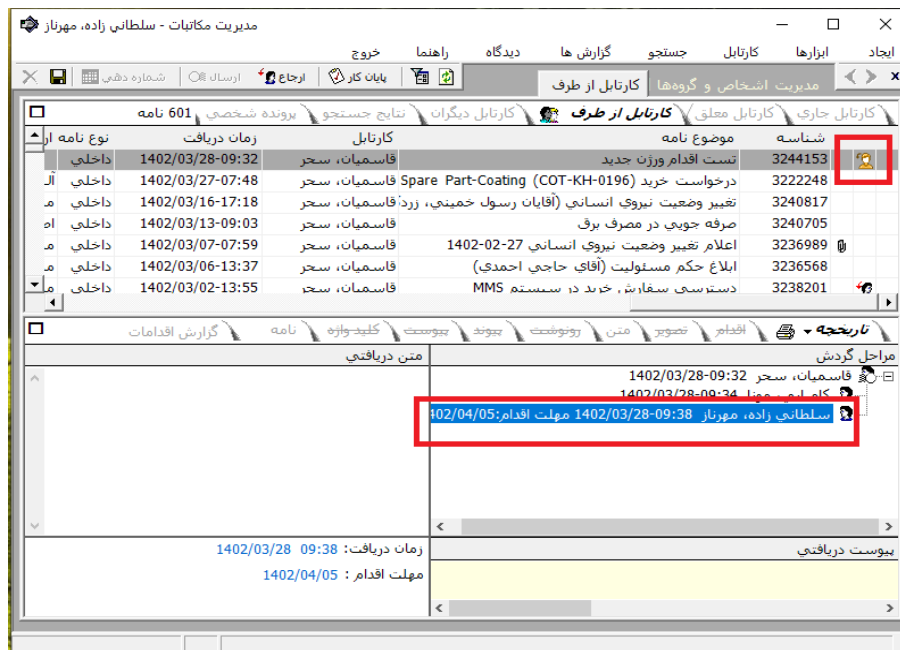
مديريت مكاتبات - سلطاني زاده، مهرناز

ايجاد ابزارها كارتابل جستجو گزارش ها ديدگاه راهنما خروج

مديريت اشخاص و گروه‌ها كارتابل از طرف

پايان كار ارجاع ارسال شماره دهي

كارتابل جاري كارتابل معلق كارتابل از طرف كارتابل ديگران نتايج جستجو پرونده شخصي 601 نامه

| شناسه | موضوع نامه | كارتابل | زمان دريافت | نوع نامه |
|---|---|---|---|---|
| 3244153 | تست اقدام ورژن جديد | قاسميان، سحر | 1402/03/28-09:32 | داخلي |
| 3222248 | درخواست خريد (Spare Part-Coating (COT-KH-0196 | قاسميان، سحر | 1402/03/27-07:48 | داخلي |
| 3240817 | تغيير وضعيت نيروي انساني (آقايان رسول خميني، زرد | قاسميان، سحر | 1402/03/16-17:18 | داخلي |
| 3240705 | صرفه جويي در مصرف برق | قاسميان، سحر | 1402/03/13-09:03 | داخلي |
| 3236989 | اعلام تغيير وضعيت نيروي انساني 27-02-1402 | قاسميان، سحر | 1402/03/07-07:59 | داخلي |
| 3236568 | ابلاغ حكم مسئوليت (آقاي حاجي احمدي) | قاسميان، سحر | 1402/03/06-13:37 | داخلي |
| 3238201 | دسترسي سفارش خريد در سيستم MMS | قاسميان، سحر | 1402/03/02-13:55 | داخلي |

تاريخچه متن تصوير اقدام رونوشت پيوند پيوست كليد واژه نامه گزارش اقدامات

مراحل گردش
متن دريافتي

قاسميان، سحر 1402/03/28-09:32
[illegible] 1402/03/28-09:34
سلطاني زاده، مهرناز 1402/03/28-09:38 مهلت اقدام:1402/04/05

زمان دريافت: 1402/03/28 09:38
مهلت اقدام : 1402/04/05

پيوست دريافتي